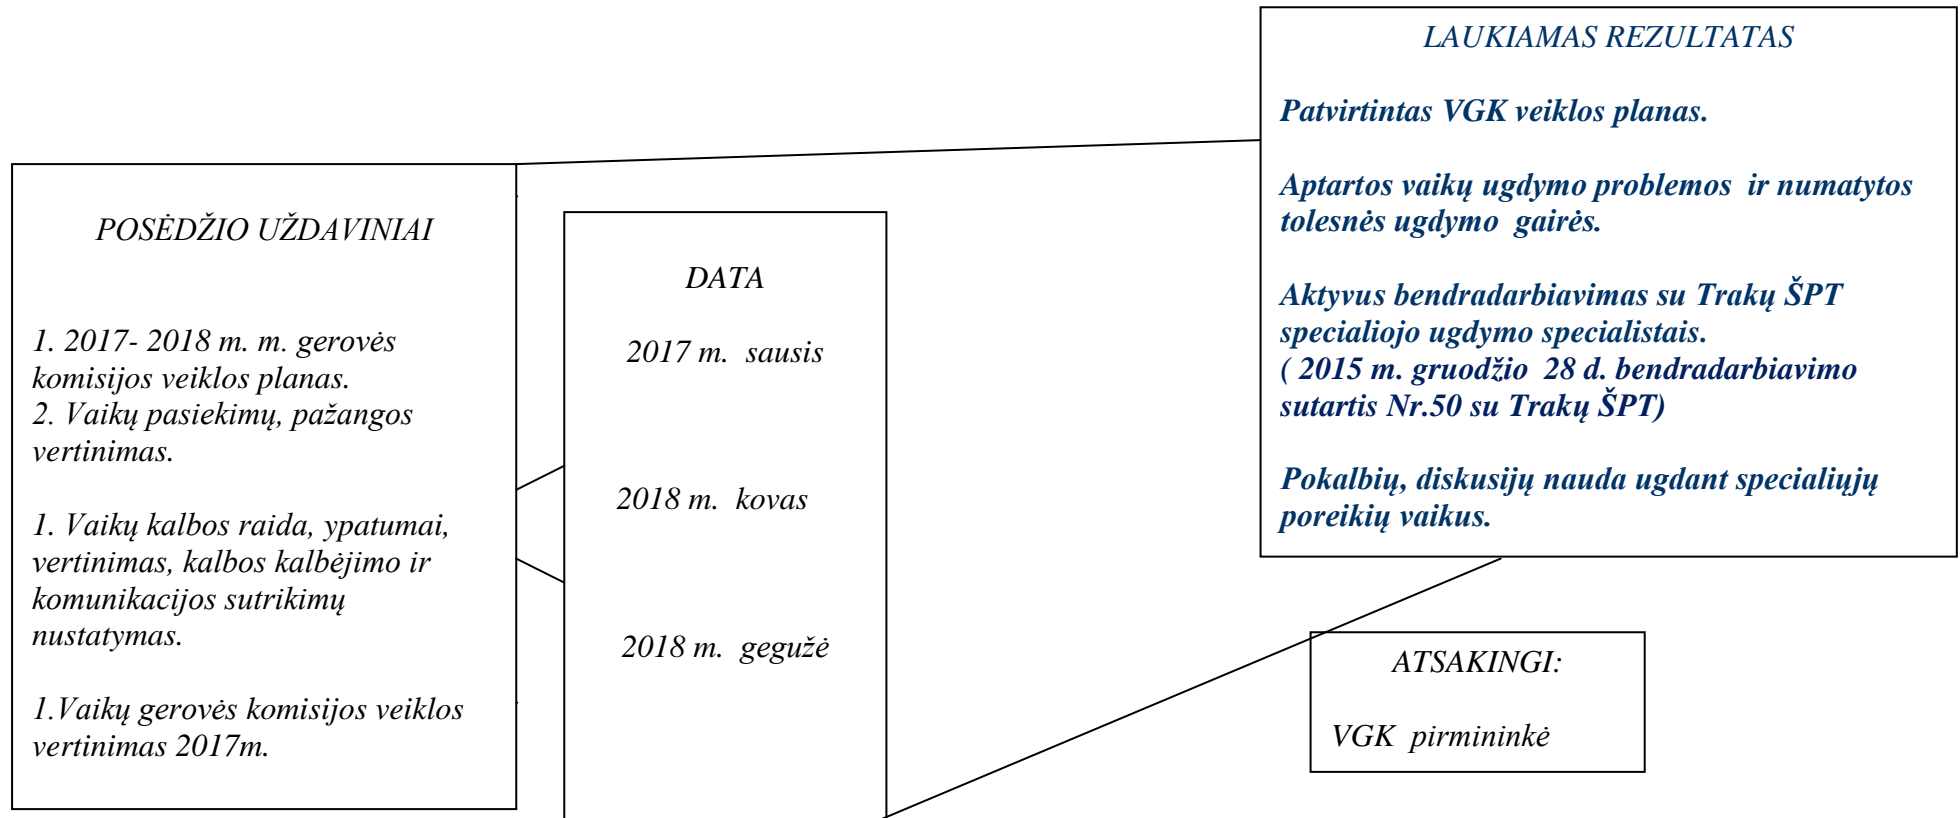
POSĖDŽIO UŽDAVINIAI

1. 2017- 2018 m. m. gerovės komisijos veiklos planas.
2. Vaikų pasiekimų, pažangos vertinimas.

1. Vaikų kalbos raida, ypatumai, vertinimas, kalbos kalbėjimo ir komunikacijos sutrikimų nustatymas.

1.Vaikų gerovės komisijos veiklos vertinimas 2017m.

DATA

2017 m. sausis

2018 m. kovas

2018 m. gegužė

LAUKIAMAS REZULTATAS

Patvirtintas VGK veiklos planas.

Aptartos vaikų ugdymo problemos ir numatytos tolesnės ugdymo gairės.

Aktyvus bendradarbiavimas su Trakų ŠPT specialiojo ugdymo specialistais.
( 2015 m. gruodžio 28 d. bendradarbiavimo sutartis Nr.50 su Trakų ŠPT)

Pokalbių, diskusijų nauda ugdant specialiųjų poreikių vaikus.

ATSAKINGI:

VGK pirmininkė